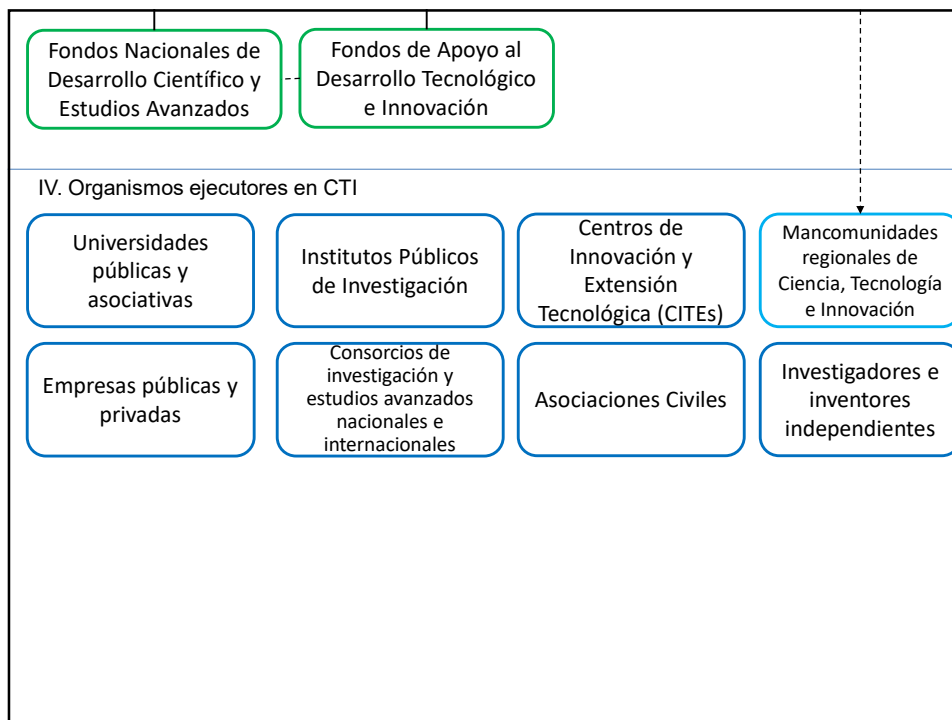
Fondos Nacionales de Desarrollo Científico y Estudios Avanzados

Fondos de Apoyo al Desarrollo Tecnológico e Innovación

IV. Organismos ejecutores en CTI

Universidades públicas y asociativas

Institutos Públicos de Investigación

Centros de Innovación y Extensión Tecnológica (CITEs)

Mancomunidades regionales de Ciencia, Tecnología e Innovación

Empresas públicas y privadas

Consorcios de investigación y estudios avanzados nacionales e internacionales

Asociaciones Civiles

Investigadores e inventores independientes